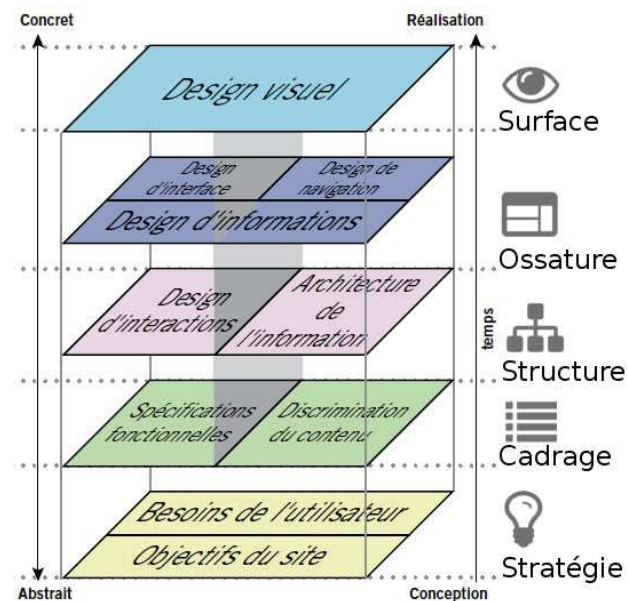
Concret

Réalisation

Design visuel

Surface

Design d'interface

Design de navigation

Design d'informations

Ossature

Design d'interactions

Architecture de l'information

temps

Structure

Spécifications fonctionnelles

Discrimination du contenu

Cadrage

Besoins de l'utilisateur

Objectifs du site

Stratégie

Abstrait

Conception